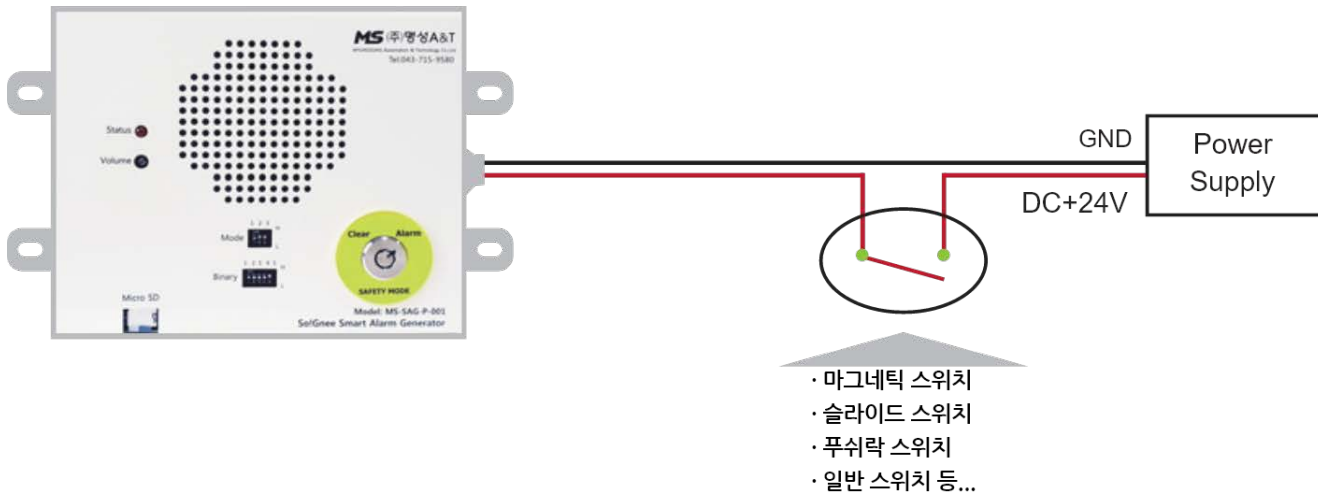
MS (주)명성A&T
MYOUNGSUNG Automation & Technology Co.,Ltd.
Tel.043-715-9580

Status
Volume

Mode

Binary

Clear
Alarm
SAFETY MODE

Micro SD

Model: MS-SAG-P-001
SelGnee Smart Alarm Generator

GND
DC+24V

Power Supply

· 마그네틱 스위치
· 슬라이드 스위치
· 푸쉬락 스위치
· 일반 스위치 등...